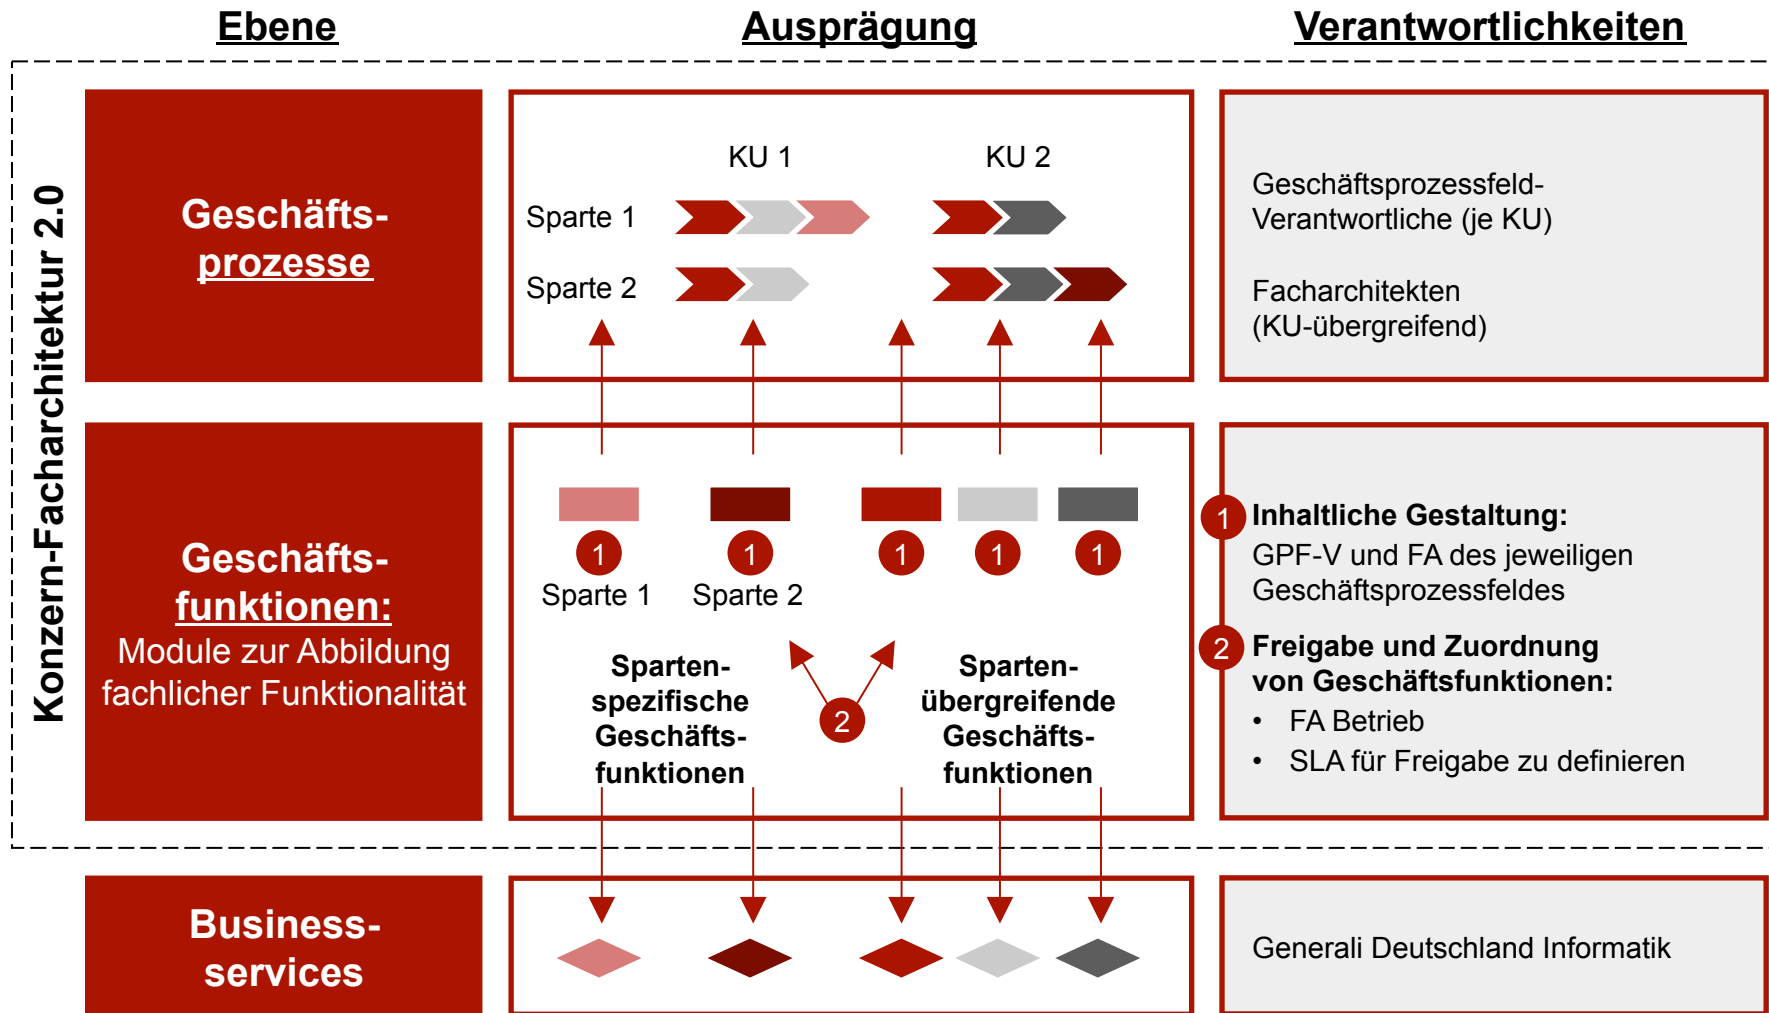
Ebene

Ausprägung

Verantwortlichkeiten

Konzern-Facharchitektur 2.0

Geschäftsprozesse

KU 1

KU 2

Sparte 1

Sparte 2

Geschäftsprozessfeld-Verantwortliche (je KU)

Facharchitekten (KU-übergreifend)

Geschäftsfunktionen:
Module zur Abbildung fachlicher Funktionalität

1 1 1 1 1

Sparte 1

Sparte 2

Spartenspezifische Geschäftsfunktionen

2

Spartenübergreifende Geschäftsfunktionen

1 Inhaltliche Gestaltung:
GPF-V und FA des jeweiligen Geschäftsprozessfeldes

2 Freigabe und Zuordnung von Geschäftsfunktionen:
• FA Betrieb
• SLA für Freigabe zu definieren

Businessservices

Generali Deutschland Informatik